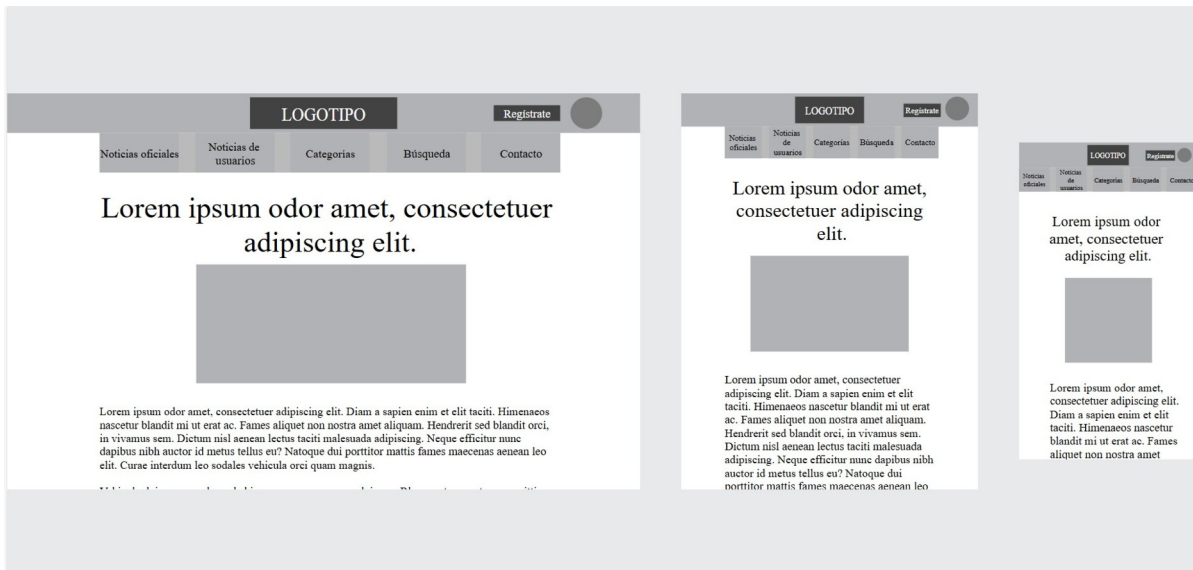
LOGOTIPO

Registrate

Noticias oficiales

Noticias de usuarios

Categorias

Búsqueda

Contacto

Lorem ipsum odor amet, consectetuer adipiscing elit.

Lorem ipsum odor amet, consectetuer adipiscing elit. Diam a sapien enim et elit taciti. Himenaeos nascetur blandit mi ut erat ac. Fames aliquet non nostra amet aliquam. Hendrerit sed blandit orci, in vivamus sem. Dictum nisl aenean lectus taciti malesuada adipiscing. Neque efficitur nunc dapibus nibh auctor id metus tellus eu? Natoque dui porttitor mattis fames maecenas aenean leo elit. Curae interdum leo sodales vehicula orci quam magnis.

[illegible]

LOGOTIPO

Registrate

Noticias oficiales

Noticias de usuarios

Categorias

Búsqueda

Contacto

Lorem ipsum odor amet, consectetuer adipiscing elit.

Lorem ipsum odor amet, consectetuer adipiscing elit. Diam a sapien enim et elit taciti. Himenaeos nascetur blandit mi ut erat ac. Fames aliquet non nostra amet aliquam. Hendrerit sed blandit orci, in vivamus sem. Dictum nisl aenean lectus taciti malesuada adipiscing. Neque efficitur nunc dapibus nibh auctor id metus tellus eu? Natoque dui porttitor mattis fames maecenas aenean leo

LOGOTIPO

Registrate

Noticias oficiales

Noticias de usuarios

Categorias

Búsqueda

Contacto

Lorem ipsum odor amet, consectetuer adipiscing elit.

Lorem ipsum odor amet, consectetuer adipiscing elit. Diam a sapien enim et elit taciti. Himenaeos nascetur blandit mi ut erat ac. Fames aliquet non nostra amet